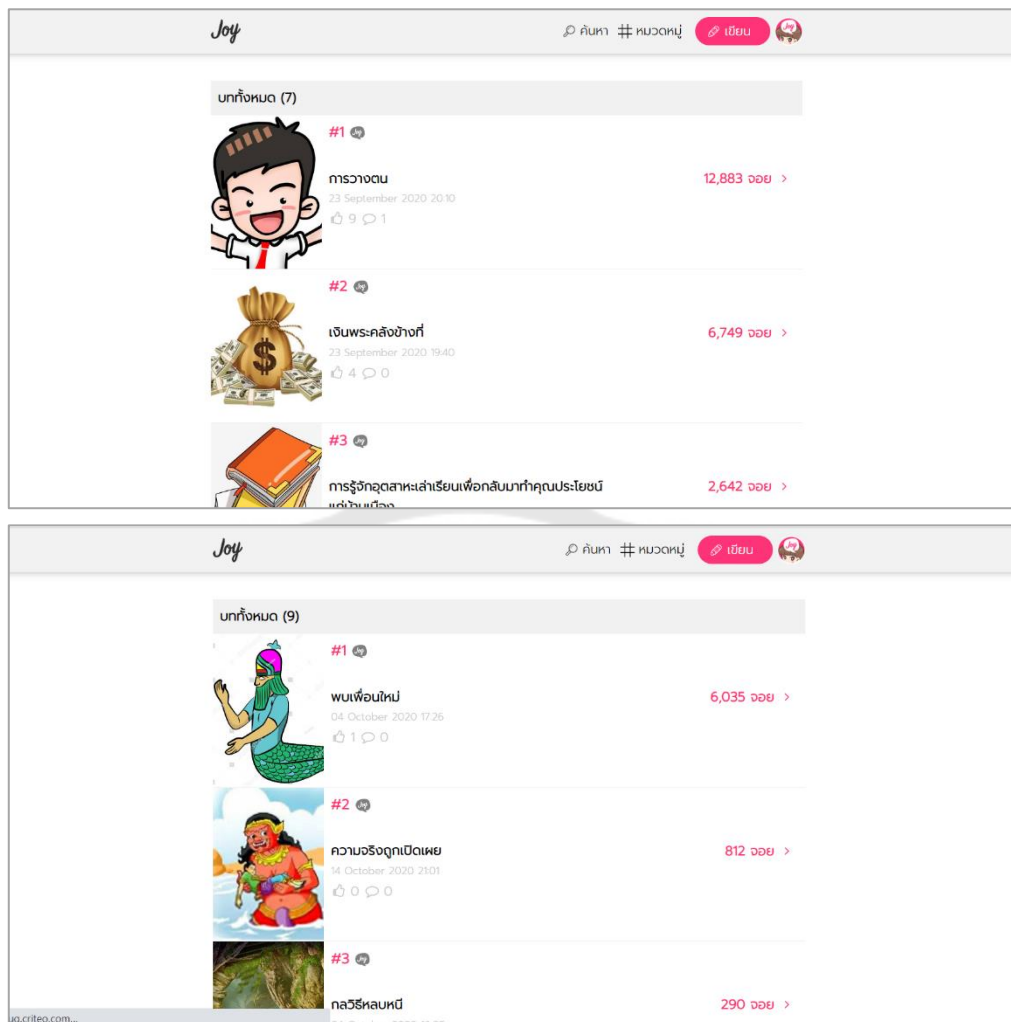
Joy

ค้นหา # หมวดหมู่ เขียน

บททั้งหมด (7)

#1

การวางตน

23 September 2020 20:10

9 1

12,883 จอย ›

#2

เงินพระคลังข้างที่

23 September 2020 19:40

4 0

6,749 จอย ›

#3

การรู้จักอุตสาหะเล่าเรียนเพื่อกลับมาทำคุณประโยชน์ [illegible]

2,642 จอย ›

Joy

ค้นหา # หมวดหมู่ เขียน

บททั้งหมด (9)

#1

พบเพื่อนใหม่

04 October 2020 17:26

1 0

6,035 จอย ›

#2

ความจริงถูกเปิดเผย

14 October 2020 21:01

0 0

812 จอย ›

#3

กลวิธีหลบหนี

290 จอย ›

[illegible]g.criteo.com...